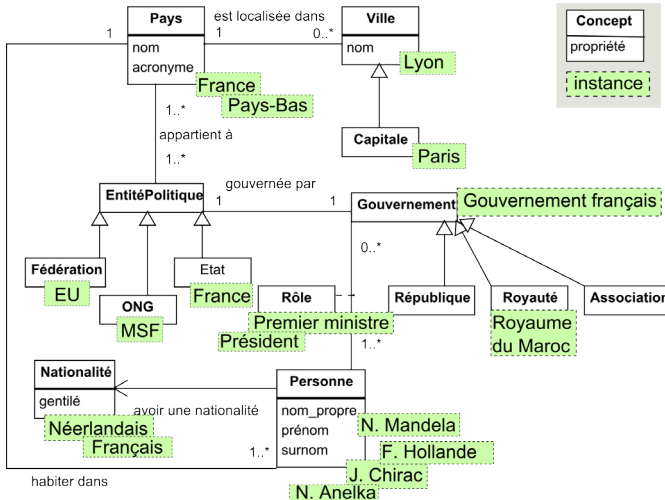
Concept
propriété
instance

Pays
nom
acronyme
France
Pays-Bas

est localisée dans
1
0..*

Ville
nom
Lyon

Capitale
Paris

1

1..*
appartient à
1..*

EntitéPolitique
gouvernée par
1
1

Gouvernement
Gouvernement français

0..*

Fédération
EU

ONG
MSF

Etat
France

Rôle
Premier ministre
Président

République

Royauté
Royaume du Maroc

Association

1..*

Nationalité
gentilé
Néerlandais
Français

avoir une nationalité

Personne
nom_propre
prénom
surnom
N. Mandela
F. Hollande
J. Chirac
N. Anelka

1..*

habiter dans